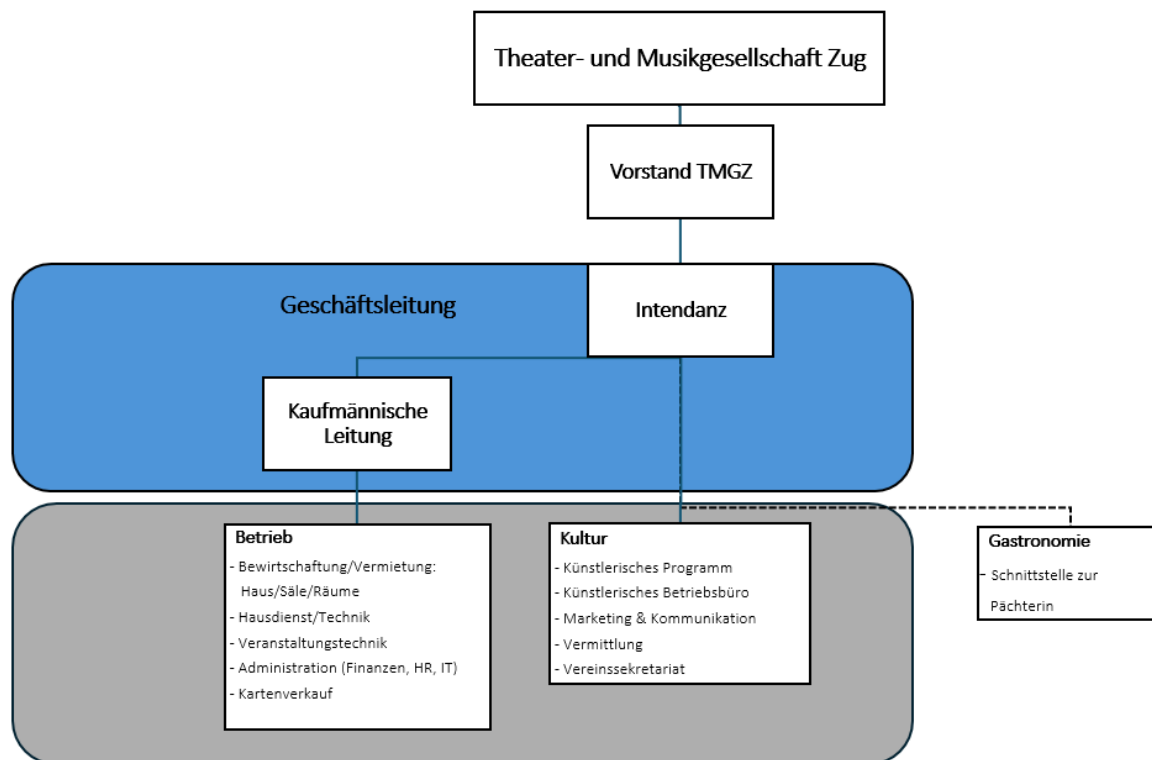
Theater- und Musikgesellschaft Zug

Vorstand TMGZ

Geschäftsleitung

Intendanz

Kaufmännische Leitung

Betrieb
- Bewirtschaftung/Vermietung: Haus/Säle/Räume
- Hausdienst/Technik
- Veranstaltungstechnik
- Administration (Finanzen, HR, IT)
- Kartenverkauf

Kultur
- Künstlerisches Programm
- Künstlerisches Betriebsbüro
- Marketing & Kommunikation
- Vermittlung
- Vereinssekretariat

Gastronomie
- Schnittstelle zur Pächterin